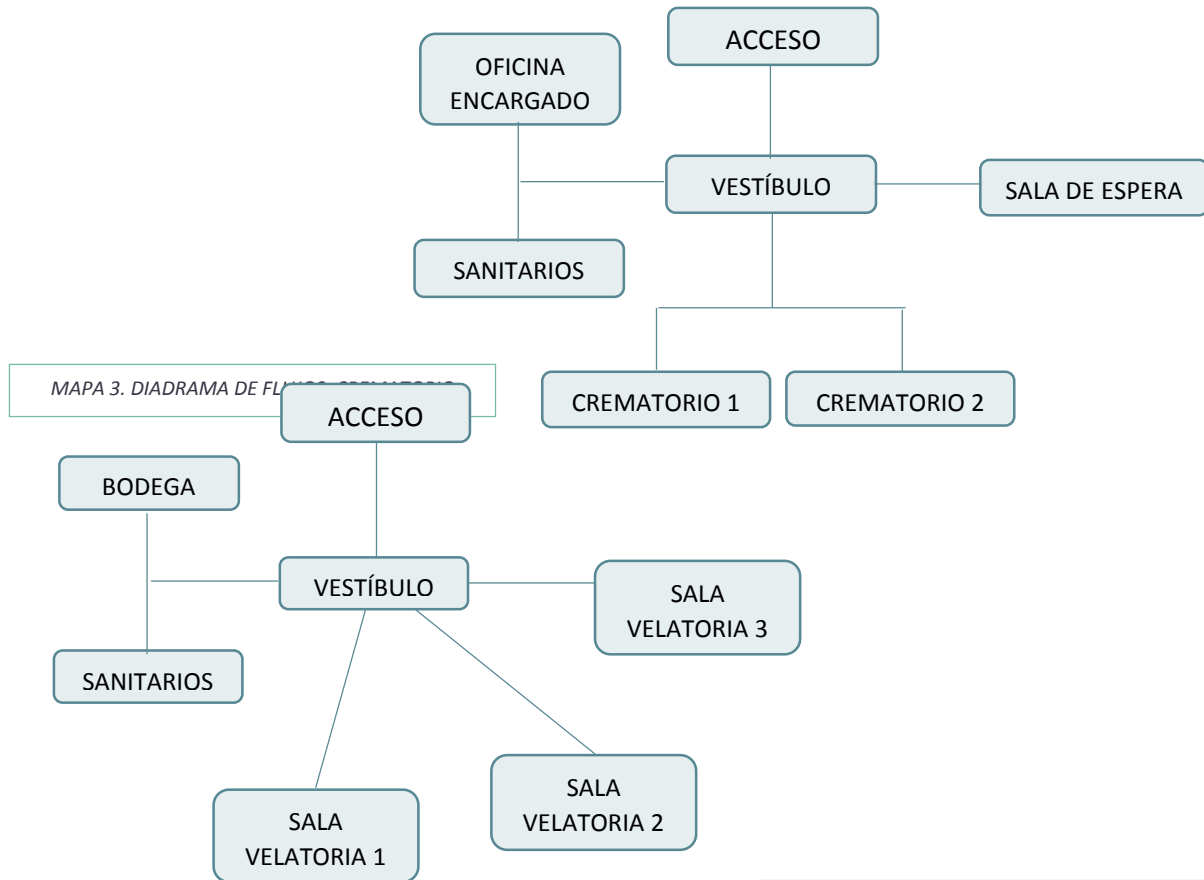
ACCESO

OFICINA ENCARGADO

VESTÍBULO

SALA DE ESPERA

SANITARIOS

CREMATORIO 1

CREMATORIO 2

MAPA 3. DIADRAMA DE FL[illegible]

ACCESO

BODEGA

VESTÍBULO

SALA VELATORIA 3

SANITARIOS

SALA VELATORIA 2

SALA VELATORIA 1